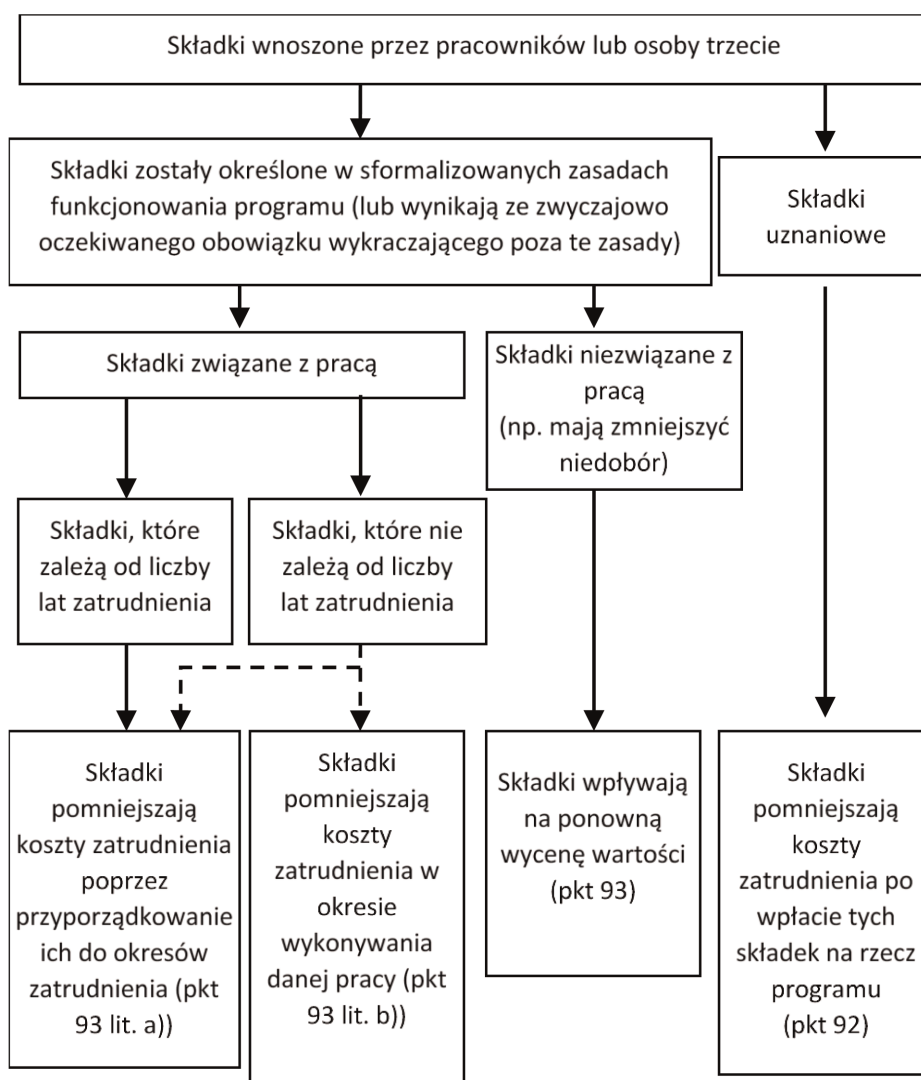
Składki wnoszone przez pracowników lub osoby trzecie

Składki zostały określone w sformalizowanych zasadach funkcjonowania programu (lub wynikają ze zwyczajowo oczekiwanego obowiązku wykraczającego poza te zasady)

Składki uznaniowe

Składki związane z pracą

Składki niezwiązane z pracą (np. mają zmniejszyć niedobór)

Składki, które zależą od liczby lat zatrudnienia

Składki, które nie zależą od liczby lat zatrudnienia

Składki pomniejszają koszty zatrudnienia poprzez przyporządkowanie ich do okresów zatrudnienia (pkt 93 lit. a))

Składki pomniejszają koszty zatrudnienia w okresie wykonywania danej pracy (pkt 93 lit. b))

Składki wpływają na ponowną wycenę wartości (pkt 93)

Składki pomniejszają koszty zatrudnienia po wpłacie tych składek na rzecz programu (pkt 92)